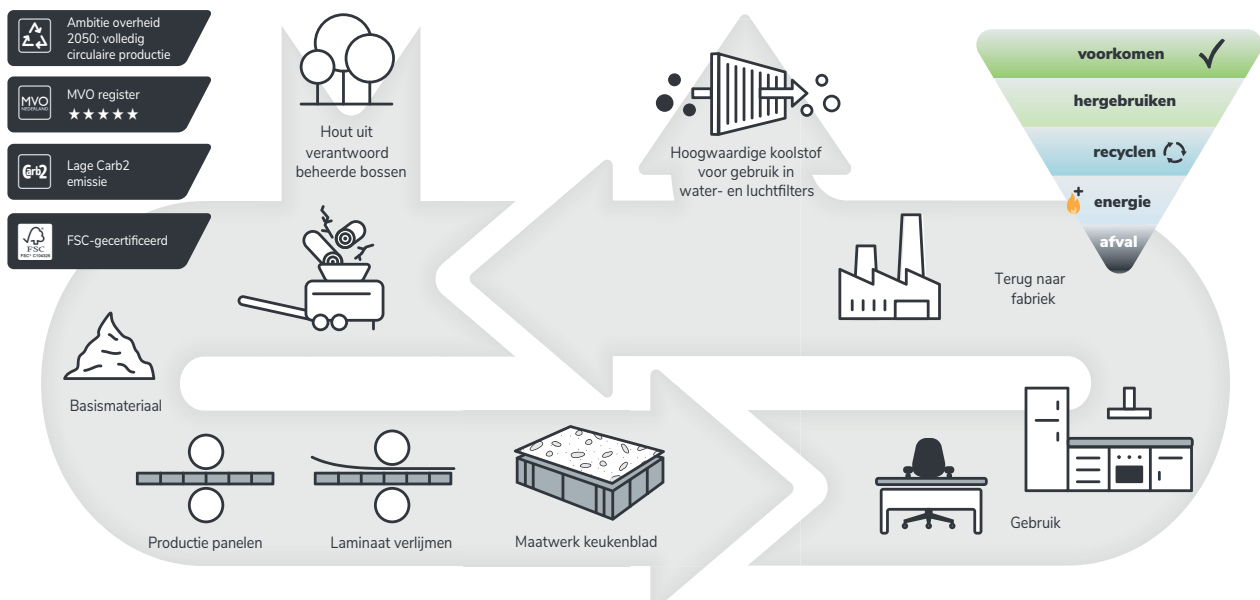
Ambitie overheid 2050: volledig circulaire productie

MVO NEDERLAND MVO register ★★★★★

Carb2 Lage Carb2 emissie

FSC FSC® C104528 FSC-gecertificeerd

Hout uit verantwoord beheerde bossen

Hoogwaardige koolstof voor gebruik in water- en luchtfilters

voorkomen ✓

hergebruiken

recyclen

energie

afval

Terug naar fabriek

Basismateriaal

Productie panelen

Laminaat verlijmen

Maatwerk keukenblad

Gebruik